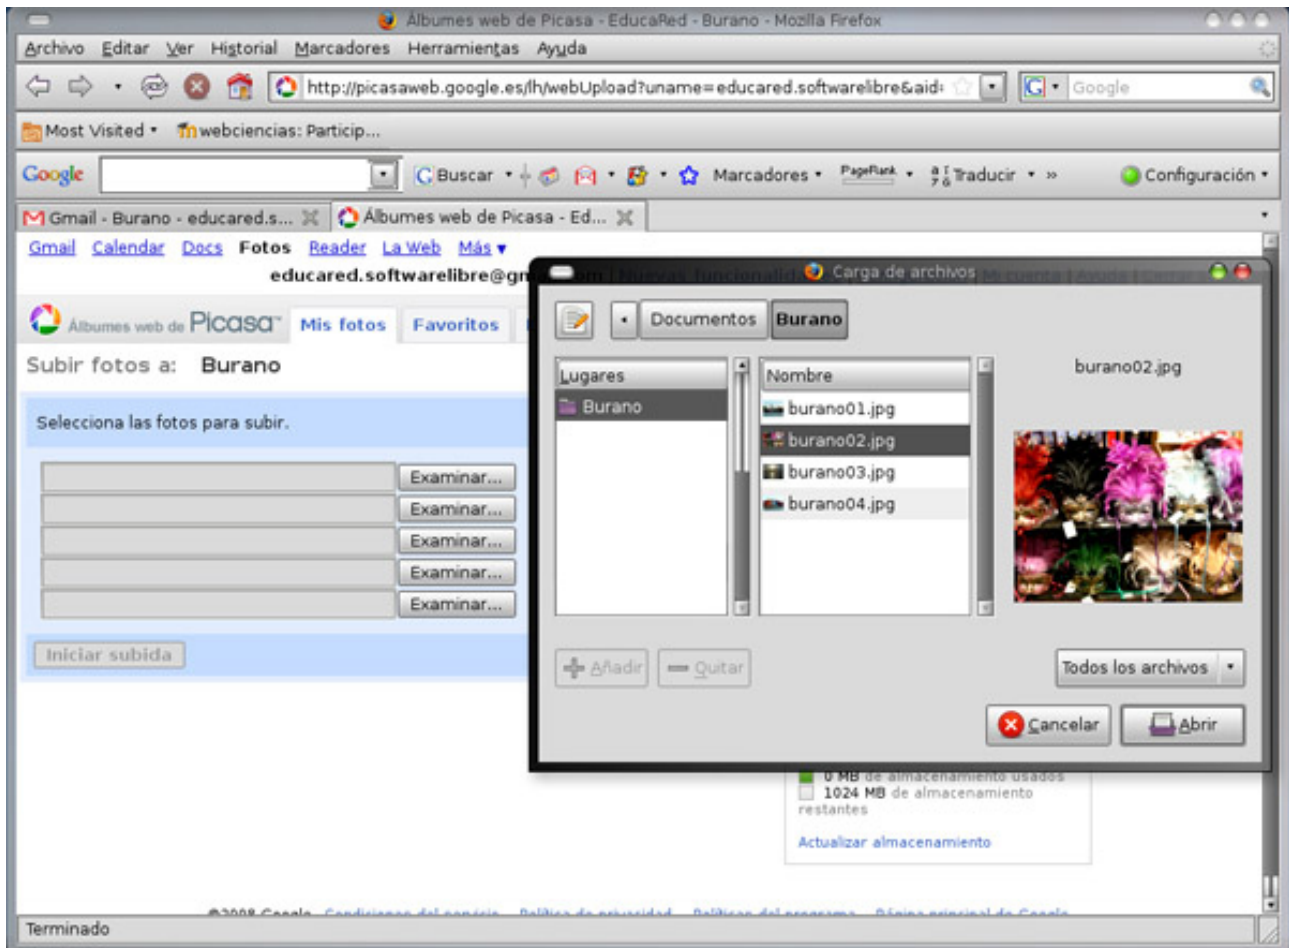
Álbumes web de Picasa - EducaRed - Burano - Mozilla Firefox

Archivo Editar Ver Historial Marcadores Herramientas Ayuda

http://picasaweb.google.es/lh/webUpload?uname=educared.softwarelibre&aid=

Google

Most Visited ▾ webciencias: Particip...

Google Buscar ▾ Marcadores ▾ PageRank ▾ Traducir ▾ » Configuración ▾

Gmail - Burano - educared.s... Álbumes web de Picasa - Ed...

Gmail Calendar Docs Fotos Reader La Web Más ▾

educared.softwarelibre@gm

Álbumes web de Picasa Mis fotos Favoritos

Subir fotos a: Burano

Selecciona las fotos para subir.

Examinar...
Examinar...
Examinar...
Examinar...
Examinar...

Iniciar subida

Carga de archivos

Documentos Burano

Lugares
Burano

Nombre
burano01.jpg
burano02.jpg
burano03.jpg
burano04.jpg

burano02.jpg

Añadir Quitar

Todos los archivos

Cancelar Abrir

0 MB de almacenamiento usados
1024 MB de almacenamiento restantes

Actualizar almacenamiento

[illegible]

Terminado